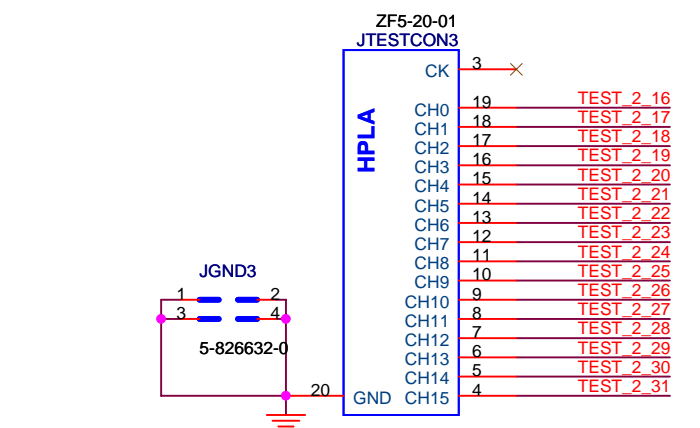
ZF5-20-01
JTESTCON3

HPLA

CK 3
CH0 19 TEST_2_16
CH1 18 TEST_2_17
CH2 17 TEST_2_18
CH3 16 TEST_2_19
CH4 15 TEST_2_20
CH5 14 TEST_2_21
CH6 13 TEST_2_22
CH7 12 TEST_2_23
CH8 11 TEST_2_24
CH9 10 TEST_2_25
CH10 9 TEST_2_26
CH11 8 TEST_2_27
CH12 7 TEST_2_28
CH13 6 TEST_2_29
CH14 5 TEST_2_30
CH15 4 TEST_2_31
GND 20

JGND3
1 2
3 4
5-826632-0